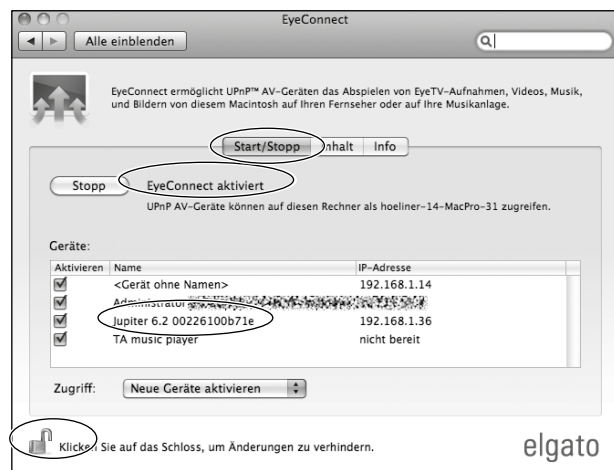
EyeConnect

Alle einblenden

EyeConnect ermöglicht UPnP™ AV-Geräten das Abspielen von EyeTV-Aufnahmen, Videos, Musik, und Bildern von diesem Macintosh auf Ihren Fernseher oder auf Ihre Musikanlage.

Start/Stopp Inhalt Info

Stopp EyeConnect aktiviert

UPnP AV-Geräte können auf diesen Rechner als hoeliner-14-MacPro-31 zugreifen.

Geräte:

| Aktivieren | Name | IP-Adresse |
|---|---|---|
| ✓ | <Gerät ohne Namen> | 192.168.1.14 |
| ✓ | Administrator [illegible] | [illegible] |
| ✓ | Jupiter 6.2 00226100b71e | 192.168.1.36 |
| ✓ | TA music player | nicht bereit |

Zugriff: Neue Geräte aktivieren

Klicken Sie auf das Schloss, um Änderungen zu verhindern.

elgato